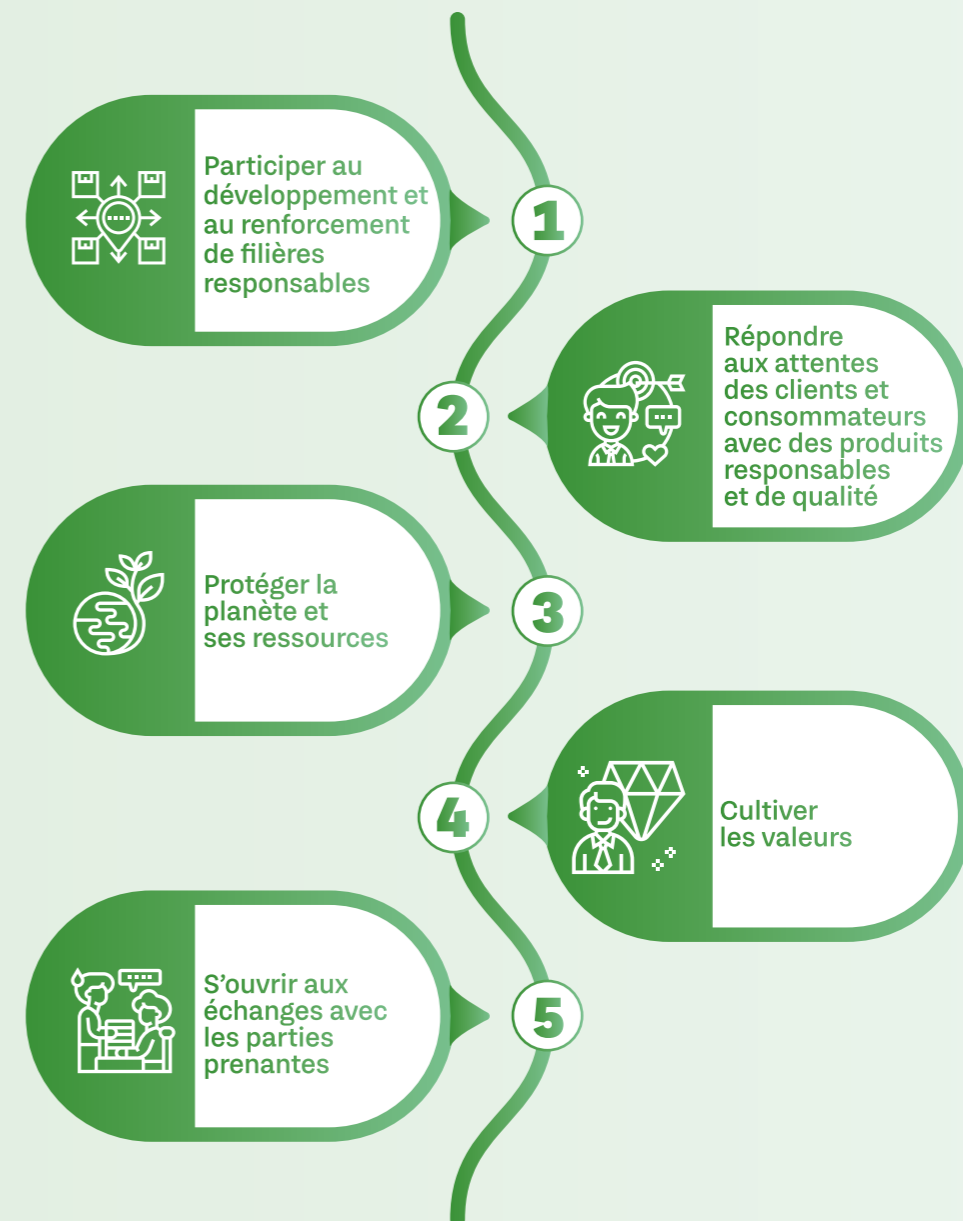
Participer au développement et au renforcement de filières responsables

1

2

Répondre aux attentes des clients et consommateurs avec des produits responsables et de qualité

Protéger la planète et ses ressources

3

4

Cultiver les valeurs

S'ouvrir aux échanges avec les parties prenantes

5